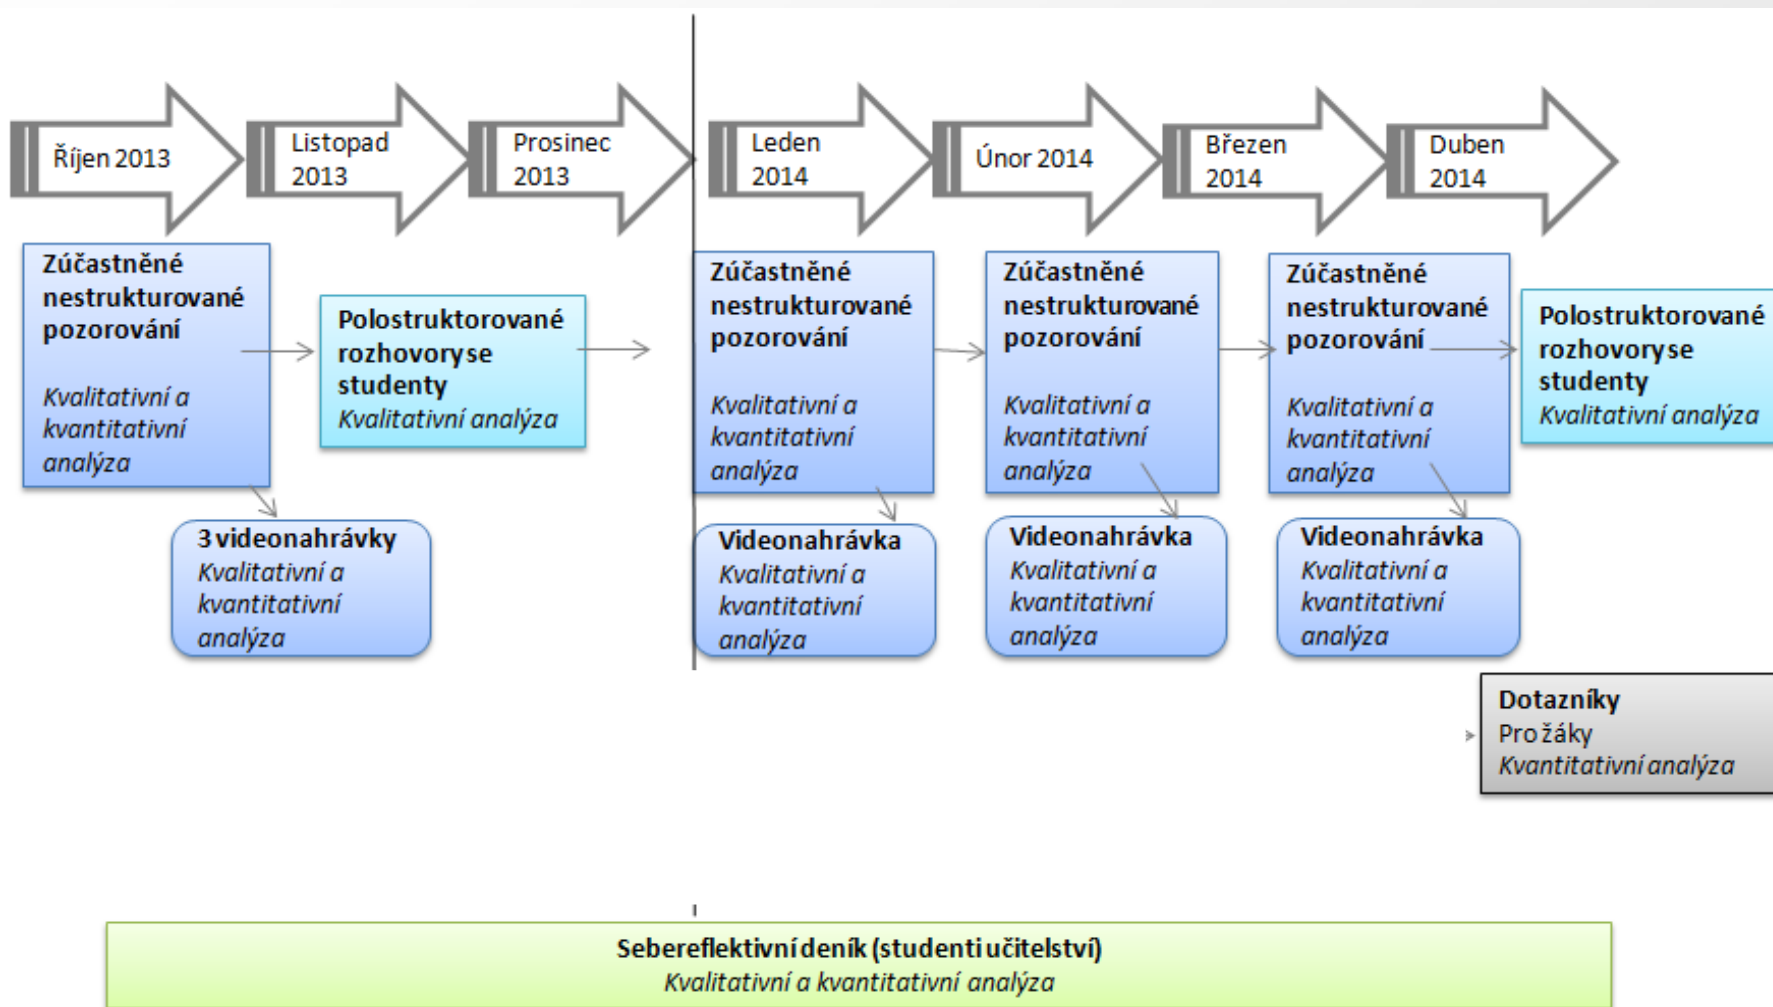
Říjen 2013

Listopad 2013

Prosinec 2013

Leden 2014

Únor 2014

Březen 2014

Duben 2014

Zúčastněné nestrukturované pozorování
Kvalitativní a kvantitativní analýza

Polostrukturované rozhovory se studenty
Kvalitativní analýza

3 videonahrávky
Kvalitativní a kvantitativní analýza

Zúčastněné nestrukturované pozorování
Kvalitativní a kvantitativní analýza

Videonahrávka
Kvalitativní a kvantitativní analýza

Zúčastněné nestrukturované pozorování
Kvalitativní a kvantitativní analýza

Videonahrávka
Kvalitativní a kvantitativní analýza

Zúčastněné nestrukturované pozorování
Kvalitativní a kvantitativní analýza

Videonahrávka
Kvalitativní a kvantitativní analýza

Polostrukturované rozhovory se studenty
Kvalitativní analýza

Dotazníky
Pro žáky
Kvantitativní analýza

Sebereflektivní deník (studenti učitelství)
Kvalitativní a kvantitativní analýza